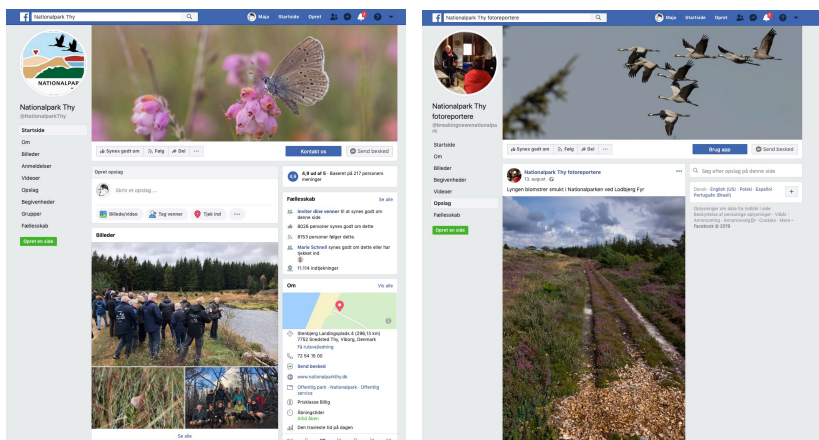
Nationalpark Thy
Maja Startside Opret

NATIONALPAR

Nationalpark Thy
@Nationalparkthy

Startside
Om
Billeder
Anmeldelser
Videoer
Opslag
Begivenheder
Grupper
Fællesskab

Opret en side

Synes godt om Følg Del ···
Kontakt os
Send besked

Opret opslag
Skriv et opslag ...
Billede/video Tag venner Tjek ind ···

Billeder

Se alle

4,6 4,6 ud af 5 · Baseret på 217 personers meninger

Fællesskab Se alle
Inviter dine venner til at synes godt om denne side
8026 personer synes godt om dette
8763 personer følger dette
Marie Schnell synes godt om dette eller har tjekket ind
11.114 indtjekninger

Om Vis alle
Stenbjerg Landingsplads 4 (298,13 km) 7752 Snedsted Thy, Viborg, Denmark
Få rutevejledning
72 54 15 00
Send besked
www.nationalparkthy.dk
Offentlig park · Nationalpark · Offentlig service
Prisklasse Billig
Åbningstider
Altid åben
Den travleste tid på dagen

Nationalpark Thy fotoreportere
Maja Startside Opret

Nationalpark Thy fotoreportere
@breakingnewsnationalpark

Startside
Om
Billeder
Begivenheder
Videoer
Opslag
Fællesskab

Opret en side

Synes godt om Følg Del ···
Brug app
Send besked

Nationalpark Thy fotoreportere
13. august ·
Lyngen blomstrer smukt i Nationalparken ved Lodbjerg Fyr

Søg efter opslag på denne side

Dansk · English (US) · Polski · Español · Português (Brasil)

Oplysninger om data fra Indhold i side · Beskyttelse af personlige oplysninger · Vilkår · Annoncering · Annoncevalg · Cookies · Mere · Facebook © 2019